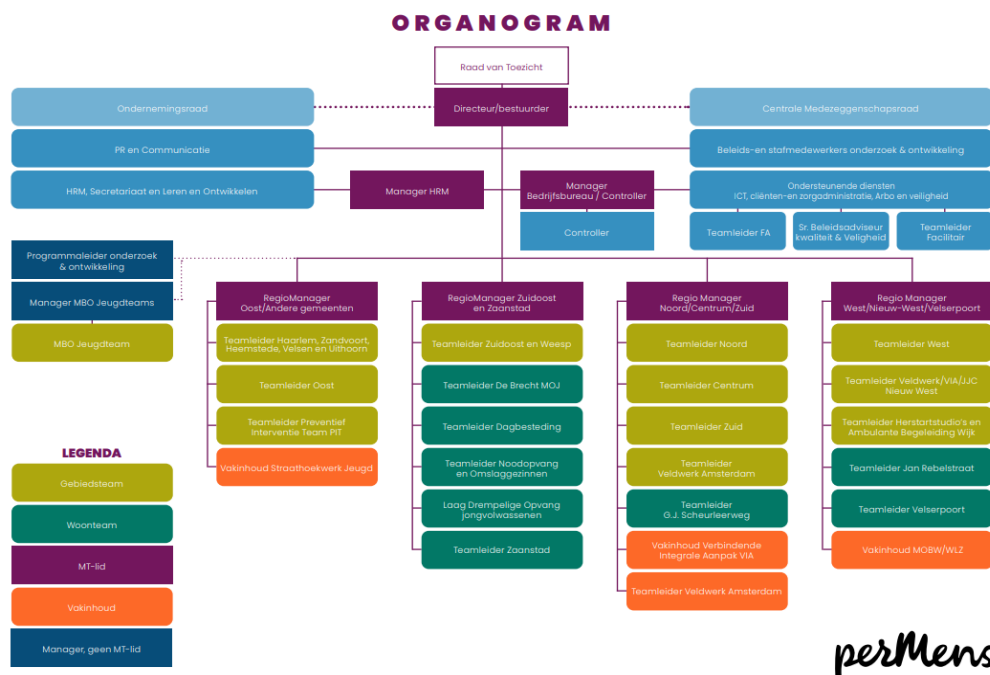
ORGANOGRAM

Raad van Toezicht

Ondernemingsraad

Directeur/bestuurder

Centrale Medezeggenschapsraad

PR en Communicatie

Beleids-en stafmedewerkers onderzoek & ontwikkeling

HRM, Secretariaat en Leren en Ontwikkelen

Manager HRM

Manager Bedrijfsbureau / Controller

Ondersteunende diensten ICT, cliënten-en zorgadministratie, Arbo en veiligheid

Controller

Teamleider FA

Sr. Beleidsadviseur kwaliteit & Veilgheid

Teamleider Facilitair

Programmaleider onderzoek & ontwikkeling

Manager MBO Jeugdteams

MBO Jeugdteam

RegioManager Oost/Andere gemeenten

Teamleider Haarlem, Zandvoort, Heemstede, Velsen en Uithoorn

Teamleider Oost

Teamleider Preventief Interventie Team PIT

Vakinhoud Straathoekwerk Jeugd

RegioManager Zuidoost en Zaanstad

Teamleider Zuidoost en Weesp

Teamleider De Brecht MOJ

Teamleider Dagbesteding

Teamleider Noodopvang en Omslaggezinnen

Laag Drempelige Opvang jongvolwassenen

Teamleider Zaanstad

Regio Manager Noord/Centrum/Zuid

Teamleider Noord

Teamleider Centrum

Teamleider Zuid

Teamleider Veldwerk Amsterdam

Teamleider G.J. Scheurleerweg

Vakinhoud Verbindende Integrale Aanpak VIA

Teamleider Veldwerk Amsterdam

Regio Manager West/Nieuw-West/Velserpoort

Teamleider West

Teamleider Veldwerk/VIA/JJC Nieuw West

Teamleider Herstartstudio's en Ambulante Begeleiding Wijk

Teamleider Jan Rebelstraat

Teamleider Velserpoort

Vakinhoud MOBW/WLZ

LEGENDA

Gebiedsteam

Woonteam

MT-lid

Vakinhoud

Manager, geen MT-lid

perMens